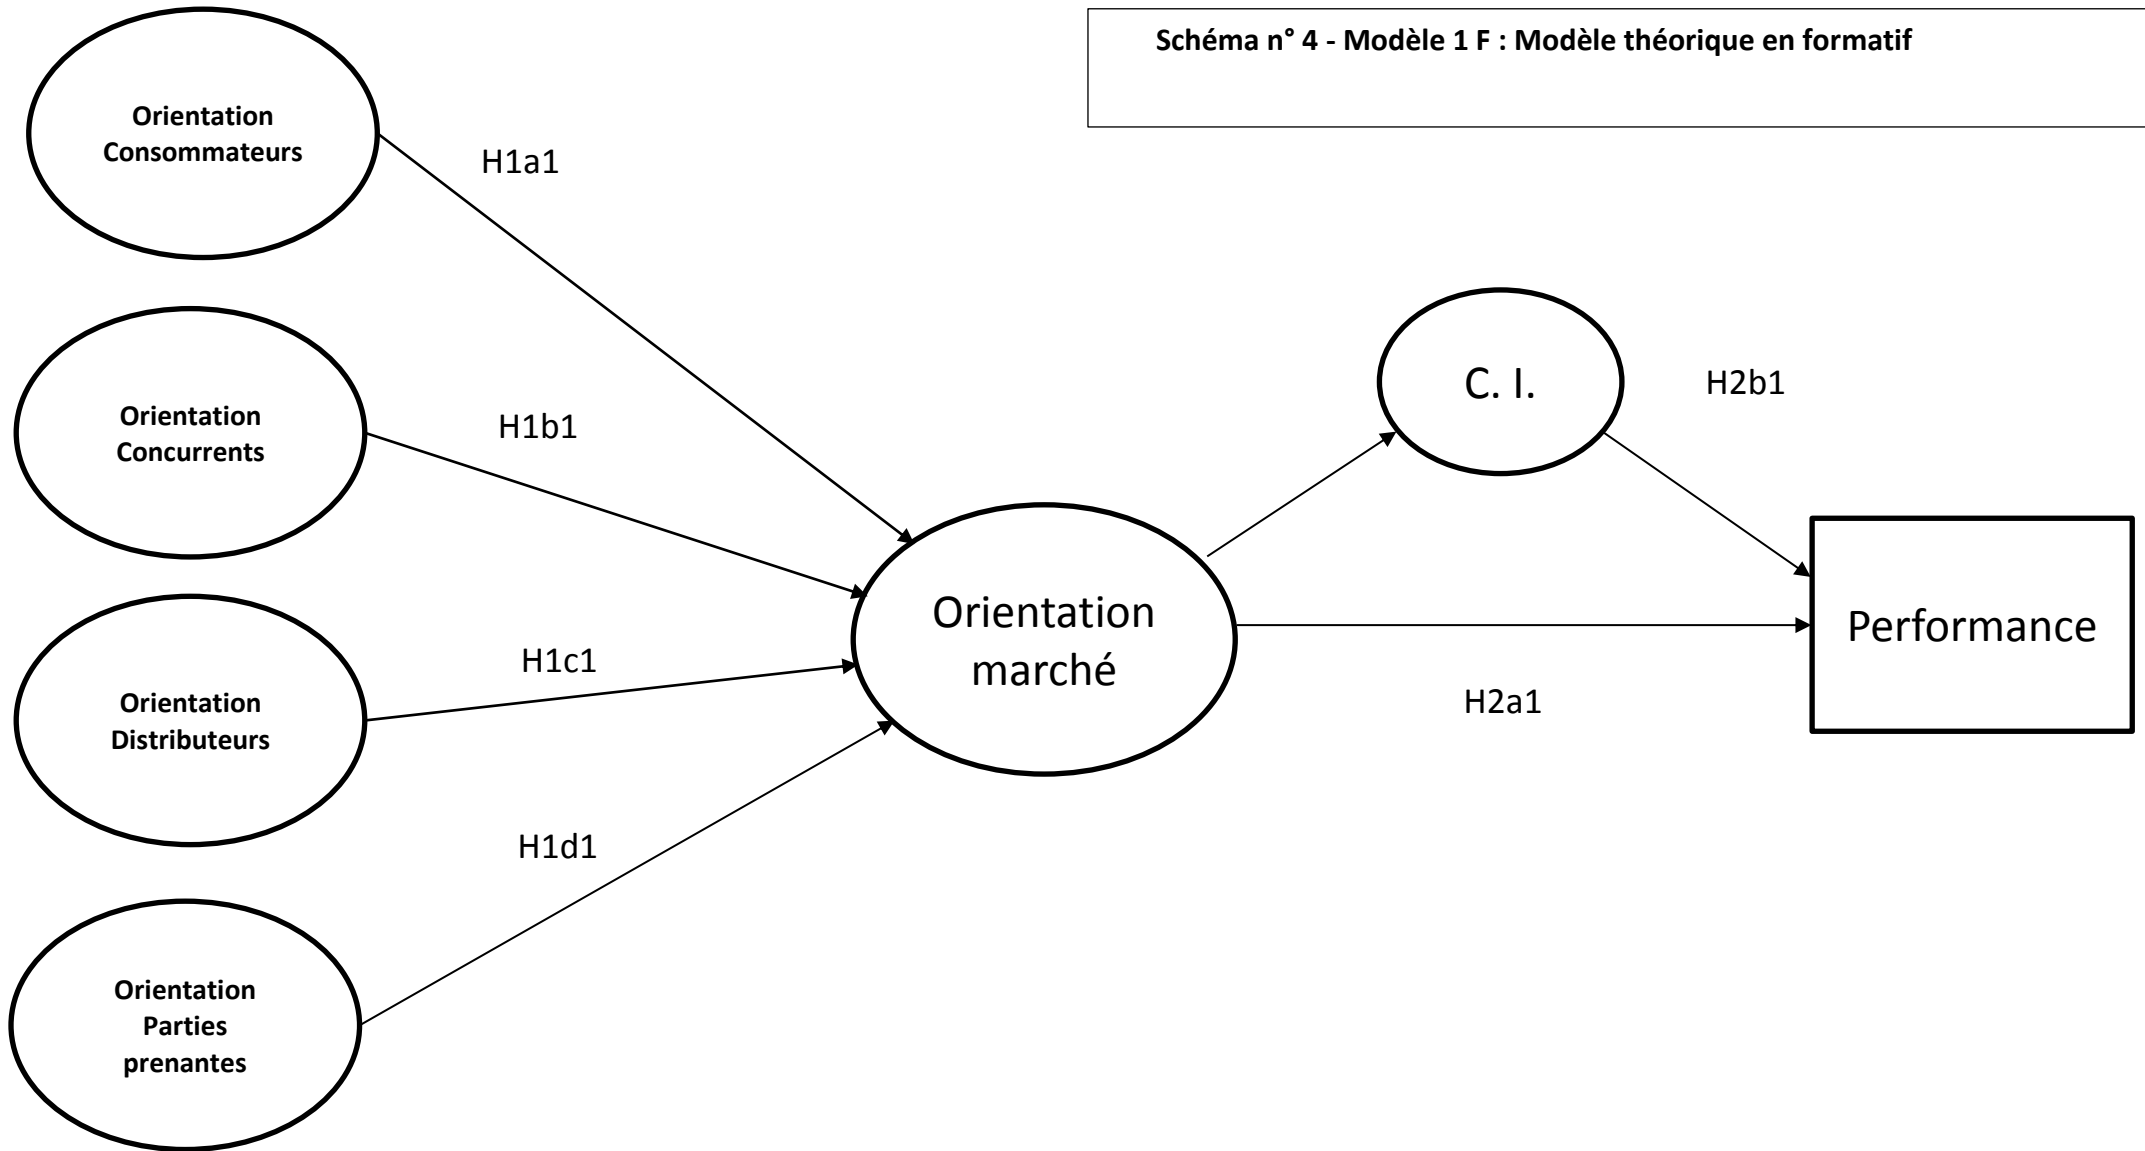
Schéma n° 4 - Modèle 1 F : Modèle théorique en formatif

Orientation Consommateurs

H1a1

Orientation Concurrents

H1b1

Orientation Distributeurs

H1c1

Orientation Parties prenantes

H1d1

Orientation marché

C. I.

H2b1

Performance

H2a1